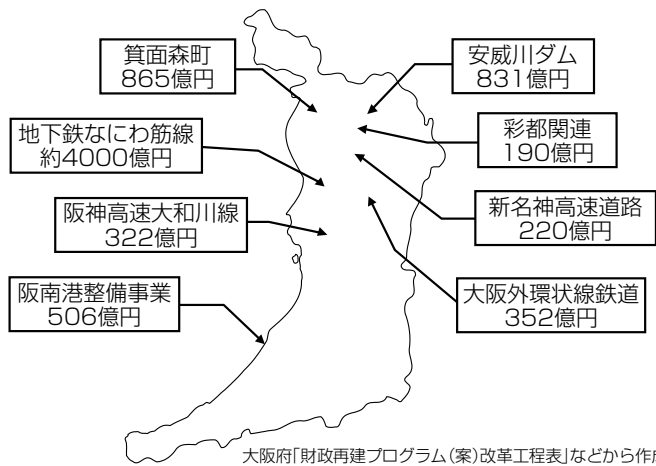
箕面森町
865億円

安威川ダム
831億円

地下鉄なにわ筋線
約4000億円

彩都関連
190億円

阪神高速大和川線
322億円

新名神高速道路
220億円

阪南港整備事業
506億円

大阪外環状線鉄道
352億円

大阪府「財政再建プログラム（案）改革工程表」などから作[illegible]